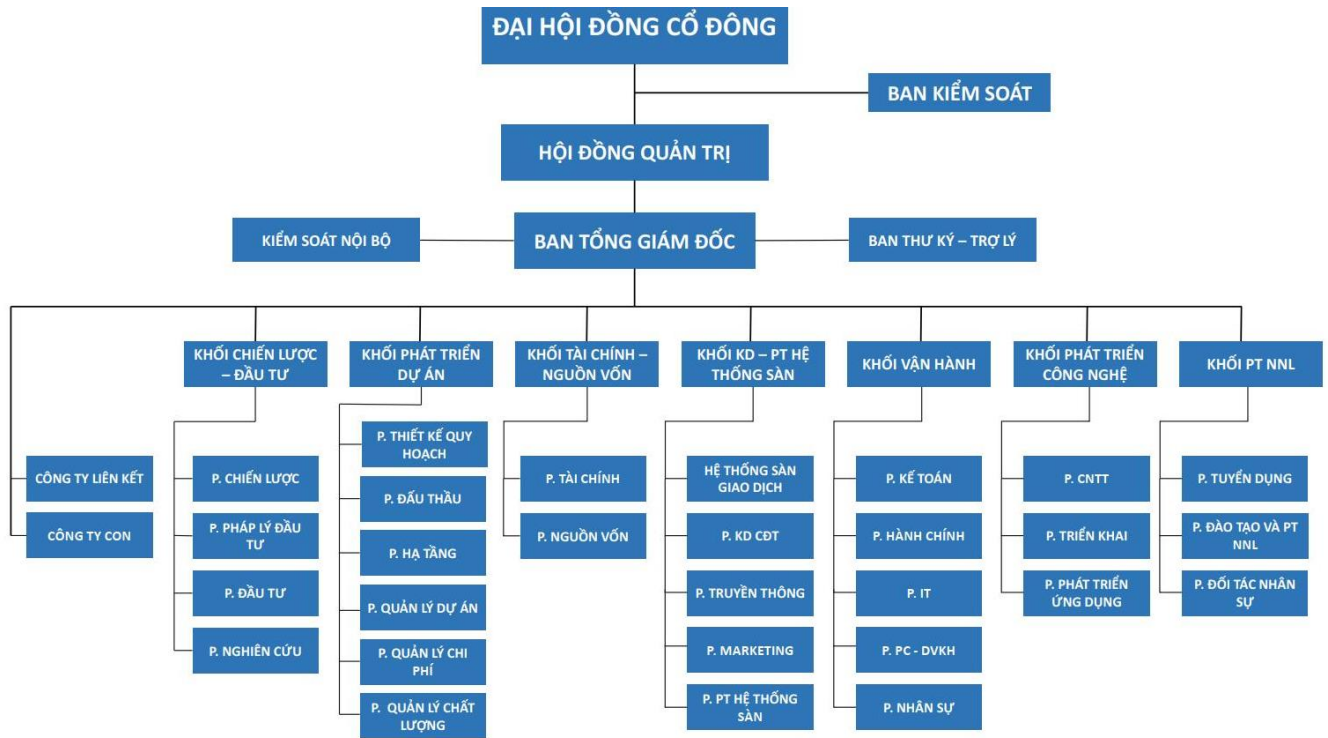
ĐẠI HỘI ĐỒNG CỔ ĐÔNG

BAN KIỂM SOÁT

HỘI ĐỒNG QUẢN TRỊ

KIỂM SOÁT NỘI BỘ

BAN TỔNG GIÁM ĐỐC

BAN THƯ KÝ – TRỢ LÝ

CÔNG TY LIÊN KẾT

CÔNG TY CON

KHỐI CHIẾN LƯỢC – ĐẦU TƯ

P. CHIẾN LƯỢC

P. PHÁP LÝ ĐẦU TƯ

P. ĐẦU TƯ

P. NGHIÊN CỨU

KHỐI PHÁT TRIỂN DỰ ÁN

P. THIẾT KẾ QUY HOẠCH

P. ĐẤU THẦU

P. HẠ TẦNG

P. QUẢN LÝ DỰ ÁN

P. QUẢN LÝ CHI PHÍ

P. QUẢN LÝ CHẤT LƯỢNG

KHỐI TÀI CHÍNH – NGUỒN VỐN

P. TÀI CHÍNH

P. NGUỒN VỐN

KHỐI KD – PT HỆ THỐNG SÀN

HỆ THỐNG SÀN GIAO DỊCH

P. KD CĐT

P. TRUYỀN THÔNG

P. MARKETING

P. PT HỆ THỐNG SÀN

KHỐI VẬN HÀNH

P. KẾ TOÁN

P. HÀNH CHÍNH

P. IT

P. PC - DVKH

P. NHÂN SỰ

KHỐI PHÁT TRIỂN CÔNG NGHỆ

P. CNTT

P. TRIỂN KHAI

P. PHÁT TRIỂN ỨNG DỤNG

KHỐI PT NNL

P. TUYỂN DỤNG

P. ĐÀO TẠO VÀ PT NNL

P. ĐỐI TÁC NHÂN SỰ